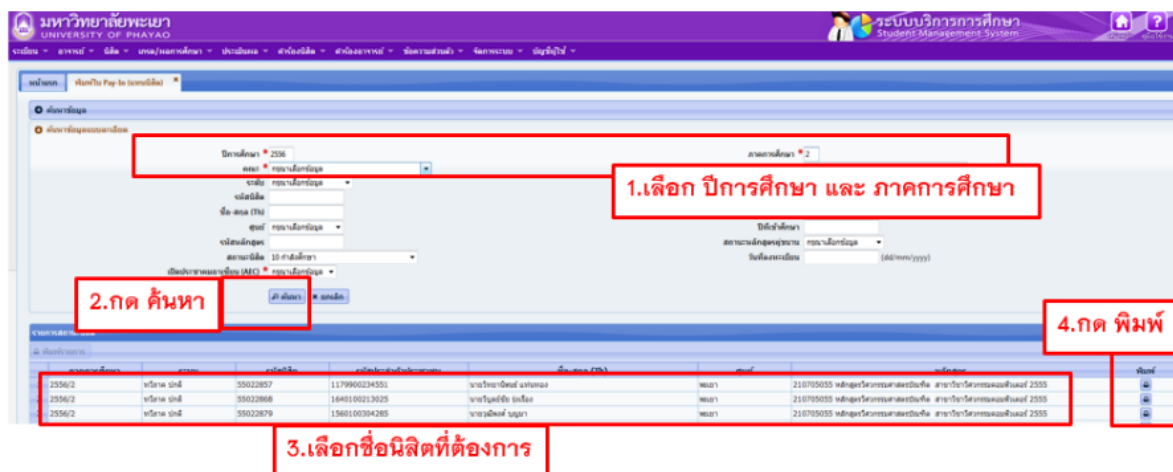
มหาวิทยาลัยพะเยา
UNIVERSITY OF PHAYAO

ระบบบริการการศึกษา
Student Management System

ทะเบียน อาจารย์ นิสิต เกรด/ผลการศึกษา ประเมินผล คำร้องนิสิต คำร้องอาจารย์ ข้อความส่วนตัว จัดการระบบ บัญชีผู้ใช้

หน้าแรก พิมพ์ใบ Pay-In (แทนนิสิต)

ค้นหาข้อมูล
ค้นหาข้อมูลแบบละเอียด

ปีการศึกษา * 2556
ภาคการศึกษา * 2
คณะ * กรุณาเลือกข้อมูล
ระดับ กรุณาเลือกข้อมูล
รหัสนิสิต
ชื่อ-สกุล (Th)
ศูนย์ กรุณาเลือกข้อมูล
ปีที่เข้าศึกษา
รหัสหลักสูตร
สถานะหลักสูตรที่เรียน กรุณาเลือกข้อมูล
สถานะนิสิต 10 กำลังศึกษา
วันที่ลงทะเบียน (dd/mm/yyyy)
เข้าประชาคมอาเซียน (AEC) * กรุณาเลือกข้อมูล

ค้นหา ยกเลิก

1.เลือก ปีการศึกษา และ ภาคการศึกษา

2.กด ค้นหา

4.กด พิมพ์

รายการสถานะ
พิมพ์รายการ

| ภาคการศึกษา | สาขา | รหัสนิสิต | รหัสประจำตัวประชาชน | ชื่อ-สกุล (Th) | ศูนย์ | หลักสูตร | พิมพ์ |
|---|---|---|---|---|---|---|---|
| 2556/2 | ทวิภาค ปกติ | 55022857 | 1179900234551 | นายวิทยานิพนธ์ แสงทอง | พะเยา | 210705055 หลักสูตรวิศวกรรมศาสตรบัณฑิต สาขาวิชาวิศวกรรมคอมพิวเตอร์ 2555 | |
| 2556/2 | ทวิภาค ปกติ | 55022868 | 1640100213025 | นายรุ่งชัย ปะเรือง | พะเยา | 210705055 หลักสูตรวิศวกรรมศาสตรบัณฑิต สาขาวิชาวิศวกรรมคอมพิวเตอร์ 2555 | |
| 2556/2 | ทวิภาค ปกติ | 55022879 | 1560100304285 | นายวุฒิพงศ์ บุญมา | พะเยา | 210705055 หลักสูตรวิศวกรรมศาสตรบัณฑิต สาขาวิชาวิศวกรรมคอมพิวเตอร์ 2555 | |

3.เลือกชื่อนิสิตที่ต้องการ